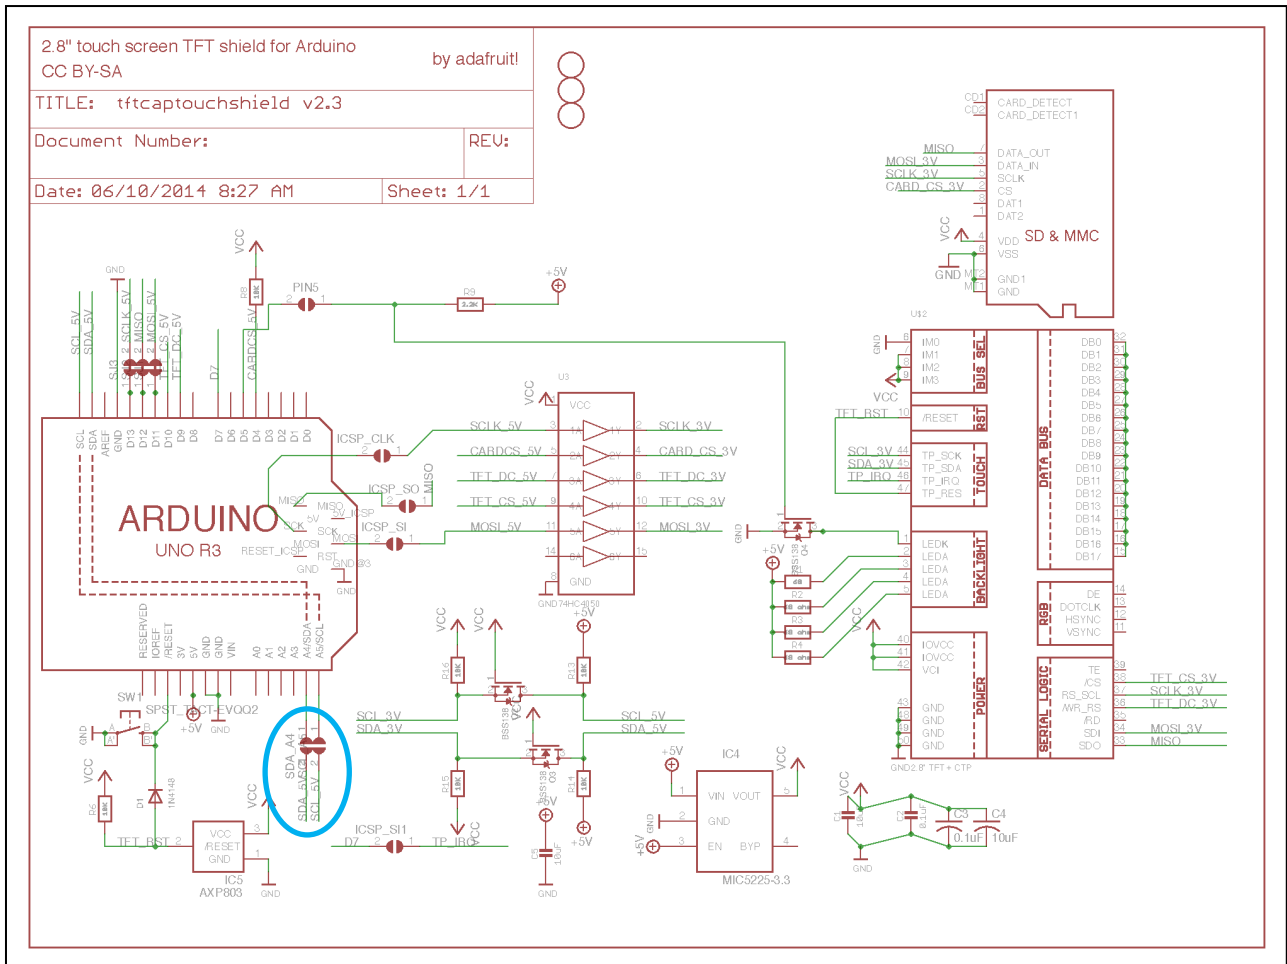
2.8" touch screen TFT shield for Arduino
CC BY-SA
by adafruit!

TITLE: tftcaptouchshield v2.3

Document Number:
REV:

Date: 06/10/2014 8:27 AM
Sheet: 1/1

CARD_DETECT
CARD_DETECT1
MISO
MOSI_3V
SCLK_3V
CARD_CS_3V
DATA_OUT
DATA_IN
SCLK
CS
DAT1
DAT2
VCC
VDD
VSS
SD & MMC
GND
GND1
GND

VCC
GND
R8
10K
PIN5
R9
2.2K
+5V
SCL_5V
SDA_5V
SCLK_5V
MISO
MOSI_5V
CS_5V
TFT_DC_5V
SJ3
D7
CARDCS_5V

U12
GND
IM0
IM1
IM2
IM3
BUS SEL
VCC
TFT_RST
/RESET
RST
SCL_3V
SDA_3V
TP_IRQ
TP_SCK
TP_SDA
TP_IRQ
TP_RES
TOUCH
DATA BUS
DB0
DB1
DB2
DB3
DB4
DB5
DB6
DB7
DB8
DB9
DB10
DB11
DB12
DB13
DB14
DB15
DB16
DB17

VCC
U3
VCC
SCLK_5V
SCLK_3V
CARDCS_5V
CARD_CS_3V
TFT_DC_5V
TFT_DC_3V
TFT_CS_5V
TFT_CS_3V
MOSI_5V
MOSI_3V
GND
GND 74HC4050

SCL
SDA
AREF
GND
D13
D12
D11
D10
D9
D8
D7
D6
D5
D4
D3
D2
D1
D0
ICSP_CLK
ICSP_SO
MISO
MISO
5V
SCK
MOSI
RST
GND
ICSP_SI
ARDUINO
UNO R3
RESET_ICSP
GND
RESERVED
IOREF
RESET
3V
5V
GND
GND
VIN
A0
A1
A2
A3
A4/SDA
A5/SCL

GND
Q4
BSS138
+5V
R1
R2
R3
R4
VCC
LEDK
LEDA
LEDA
LEDA
LEDA
BACKLIGHT
RGB
DE
DOTCLK
HSYNC
VSYNC
IOVCC
IOVCC
VCI
POWER
GND
GND
GND
GND
GND2 8" TFT + CTP
SERIAL_LOGIC
TE
/CS
RS_SCL
/WR_RS
/RD
SDI
SDO
TFT_CS_3V
SCLK_3V
TFT_DC_3V
MOSI_3V
MISO

SW1
SPST_TACT-EVQQ2
GND
+5V
GND
VCC
R6
10K
D1
1N4148
TFT_RST
VCC
/RESET
GND
IC5
AXP803
GND
SDA_A4
SDA_5V
SCL_5V
ICSP_SI1
D7
TP_IRQ
VCC

VCC
VCC
R16
10K
Q1
BSS138
VCC
R13
10K
+5V
SCL_3V
SDA_3V
SCL_5V
SDA_5V
Q3
BSS138
R15
10K
R14
10K
+5V
+5V
+5V
C5
10uF
GND

+5V
IC4
VIN
VOUT
GND
EN
BYP
MIC5225-3.3
VCC
+5V
GND

VCC
C1
C2
C3
C4
0.1uF
10uF
GND